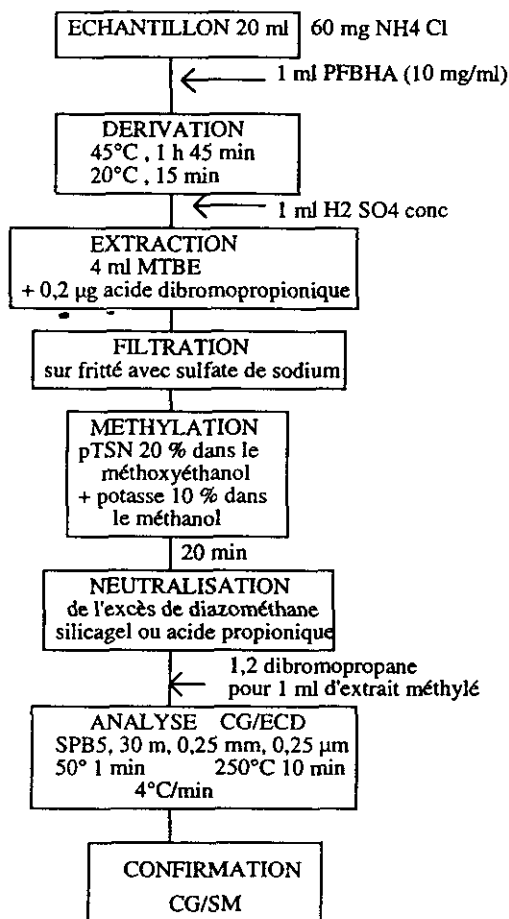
ECHANTILLON 20 ml

60 mg NH4 Cl

1 ml PFBHA (10 mg/ml)

DERIVATION
45°C , 1 h 45 min
20°C , 15 min

1 ml H2 SO4 conc

EXTRACTION
4 ml MTBE
+ 0,2 µg acide dibromopropionique

FILTRATION
sur fritté avec sulfate de sodium

METHYLATION
pTSN 20 % dans le méthoxyéthanol
+ potasse 10 % dans le méthanol

20 min

NEUTRALISATION
de l'excès de diazométhane
silicagel ou acide propionique

1,2 dibromopropane
pour 1 ml d'extrait méthylé

ANALYSE CG/ECD
SPB5, 30 m, 0,25 mm, 0,25 µm
50° 1 min 250°C 10 min
4°C/min

CONFIRMATION
CG/SM